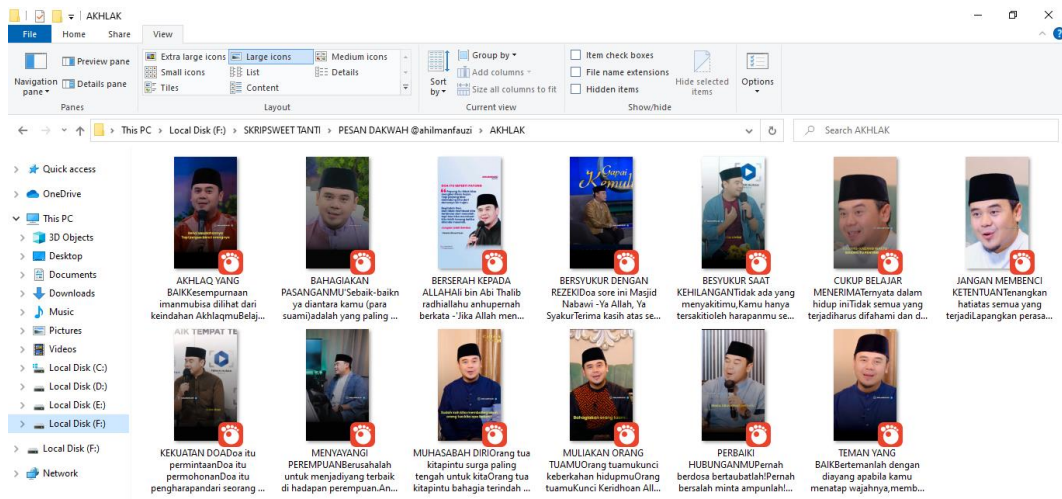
AKHLAK

File | Home | Share | View

Navigation pane | Preview pane | Details pane | Panes

Extra large icons | Large icons | Medium icons | Small icons | List | Details | Tiles | Content | Layout

Sort by | Group by | Add columns | Size all columns to fit | Current view

Item check boxes | File name extensions | Hidden items | Hide selected items | Options | Show/hide

This PC > Local Disk (F:) > SKRIPSWEET TANTI > PESAN DAKWAH @ahilmanfauzi > AKHLAK

Search AKHLAK

Quick access
OneDrive
This PC
3D Objects
Desktop
Documents
Downloads
Music
Pictures
Videos
Local Disk (C:)
Local Disk (D:)
Local Disk (E:)
Local Disk (F:)
Local Disk (F:)
Network

AKHLAQ YANG BAIKKesempurnaan imanmubisa dilihat dari keindahan AkhlaqmuBelaj...

BAHAGIAKAN PASANGANMU'Sebaik-baikn ya diantara kamu (para suami)adalah yang paling ...

BERSERAH KEPADA ALLAHAli bin Abi Thalib radhiallahu anhupernah berkata -'Jika Allah men...

BERSYUKUR DENGAN REZEKIDoa sore ini Masjid Nabawi -Ya Allah, Ya SyakurTerima kasih atas se...

BESYUKUR SAAT KEHILANGANTidak ada yang menyakitimu,Kamu hanya tersakitioleh harapanmu se...

CUKUP BELAJAR MENERIMATernyata dalam hidup iniTidak semua yang terjadiharus difahami dan d...

JANGAN MEMBENCI KETENTUANTenangkan hatiatas semua yang terjadiLapangkan perasa...

KEKUATAN DOADoa itu permintaanDoa itu permohonanDoa itu pengharapandari seorang ...

MENYAYANGI PEREMPUANBerusahalah untuk menjadiyang terbaik di hadapan perempuan.An...

MUHASABAH DIRIOrang tua kitapintu surga paling tengah untuk kitaOrang tua kitapintu bahagia terindah ...

MULIAKAN ORANG TUAMUOrang tuamukunci keberkahan hidupmuOrang tuamuKunci Keridhoan All...

PERBAIKI HUBUNGANMUPernah berdosa bertaubatlah!Pernah bersalah minta ampunlah!...

TEMAN YANG BAIKBertemanlah dengan diayang apabila kamu menatap wajahnya,memb...